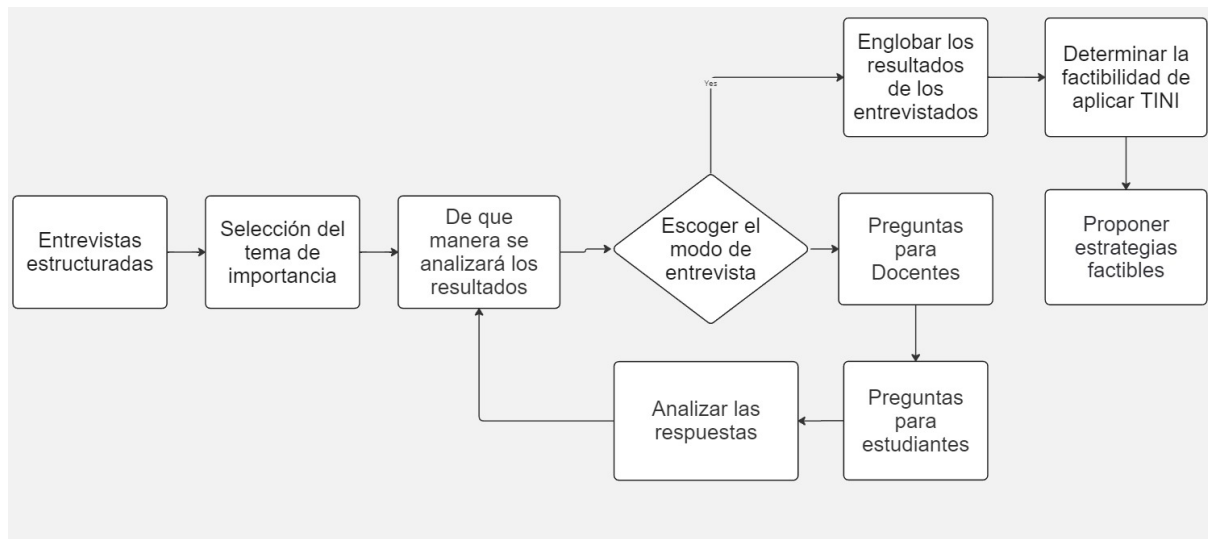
Entrevistas estructuradas

Selección del tema de importancia

De que manera se analizará los resultados

Escoger el modo de entrevista

Yes

Englobar los resultados de los entrevistados

Determinar la factibilidad de aplicar TINI

Proponer estrategias factibles

Preguntas para Docentes

Preguntas para estudiantes

Analizar las respuestas